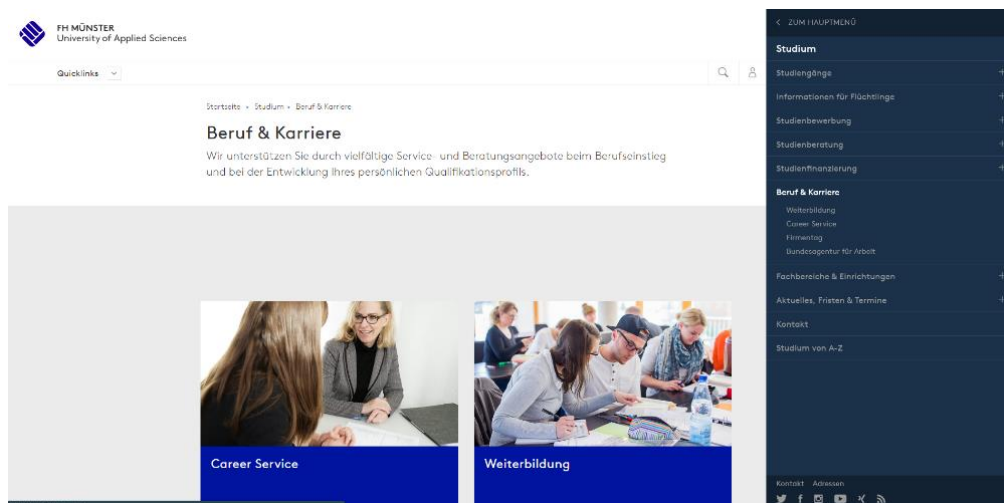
FH MÜNSTER
University of Applied Sciences

Quicklinks

Startseite • Studium • Beruf & Karriere

Beruf & Karriere

Wir unterstützen Sie durch vielfältige Service- und Beratungsangebote beim Berufseinstieg und bei der Entwicklung Ihres persönlichen Qualifikationsprofils.

Career Service

Weiterbildung

< ZUM HAUPTMENÜ

Studium

Studiengänge

Informationen für Flüchtlinge

Studienbewerbung

Studienberatung

Studienfinanzierung

Beruf & Karriere

Weiterbildung

Career Service

Firmentag

Bundesagentur für Arbeit

Fachbereiche & Einrichtungen

Aktuelles, Fristen & Termine

Kontakt

Studium von A-Z

Kontakt Adressen